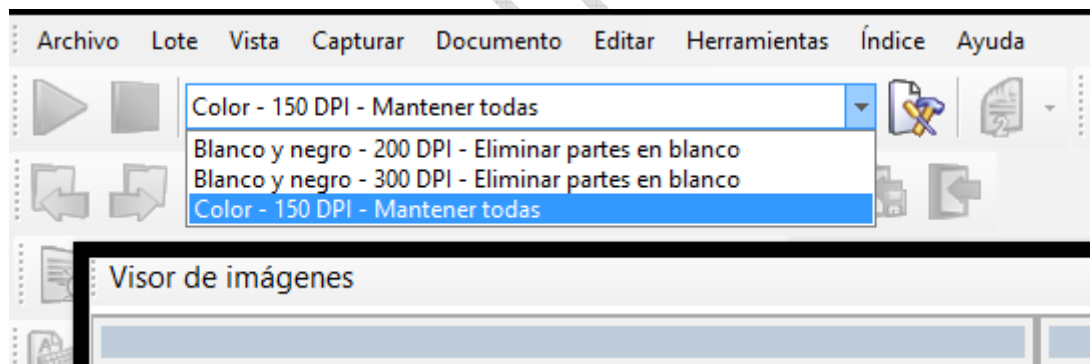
Archivo Lote Vista Capturar Documento Editar Herramientas Índice Ayuda

Color - 150 DPI - Mantener todas

Blanco y negro - 200 DPI - Eliminar partes en blanco
Blanco y negro - 300 DPI - Eliminar partes en blanco
Color - 150 DPI - Mantener todas

Visor de imágenes